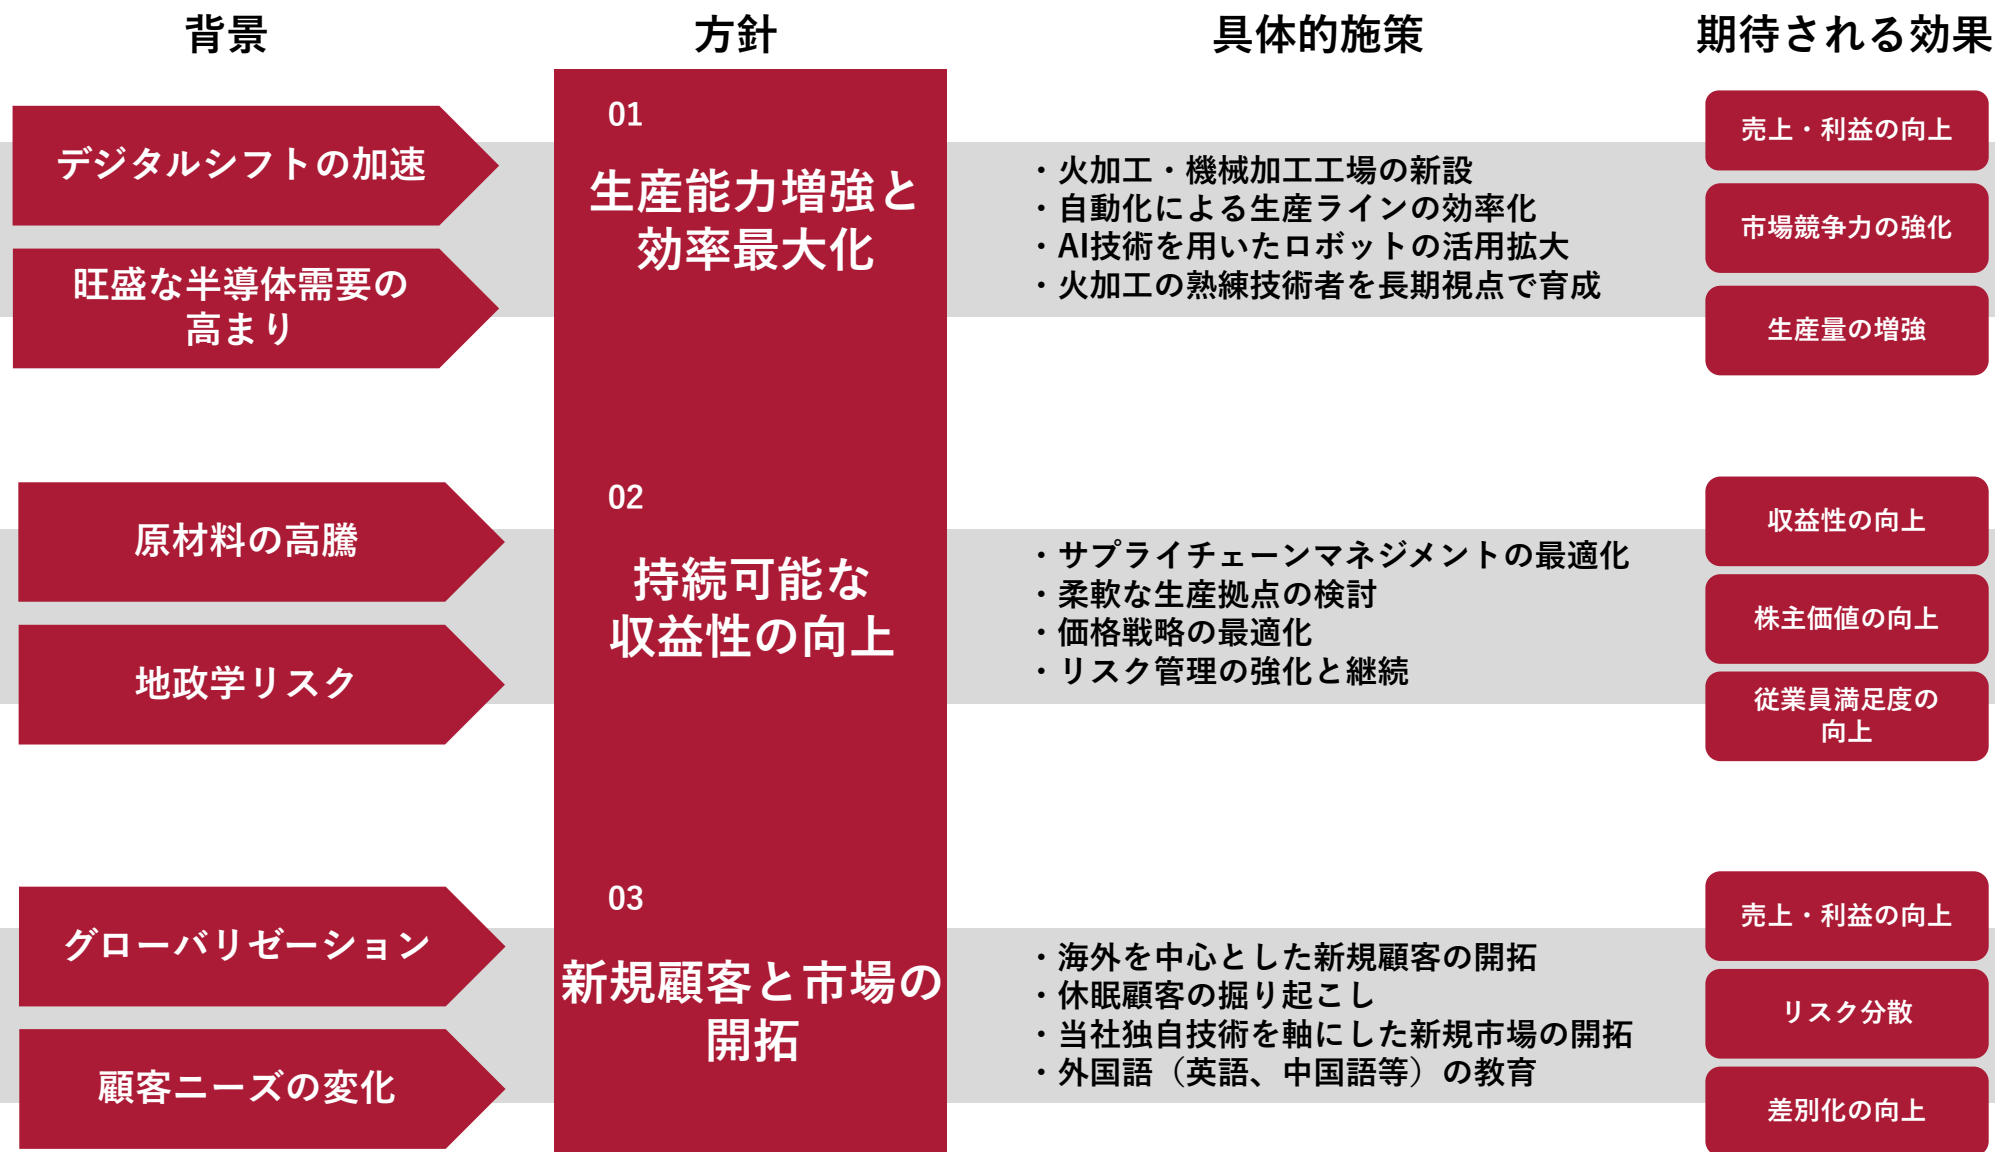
背景

方針

具体的施策

期待される効果

デジタルシフトの加速

旺盛な半導体需要の高まり

01

生産能力増強と効率最大化

・火加工・機械加工工場の新設
・自動化による生産ラインの効率化
・AI技術を用いたロボットの活用拡大
・火加工の熟練技術者を長期視点で育成

売上・利益の向上

市場競争力の強化

生産量の増強

原材料の高騰

地政学リスク

02

持続可能な収益性の向上

・サプライチェーンマネジメントの最適化
・柔軟な生産拠点の検討
・価格戦略の最適化
・リスク管理の強化と継続

収益性の向上

株主価値の向上

従業員満足度の向上

グローバリゼーション

顧客ニーズの変化

03

新規顧客と市場の開拓

・海外を中心とした新規顧客の開拓
・休眠顧客の掘り起こし
・当社独自技術を軸にした新規市場の開拓
・外国語（英語、中国語等）の教育

売上・利益の向上

リスク分散

差別化の向上